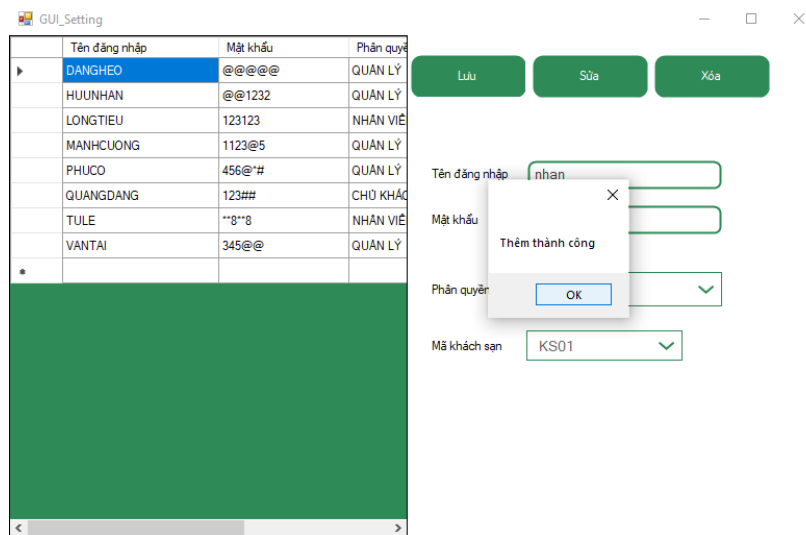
GUI_Setting

| | Tên đăng nhập | Mật khẩu | Phân quyề |
|---|---|---|---|
| ▸ | DANGHEO | @@@@@ | QUẢN LÝ |
| | HUUNHAN | @@1232 | QUẢN LÝ |
| | LONGTIEU | 123123 | NHÂN VIÊ |
| | MANHCUONG | 1123@5 | QUẢN LÝ |
| | PHUCO | 456@*# | QUẢN LÝ |
| | QUANGDANG | 123## | CHỦ KHÁC |
| | TULE | **8**8 | NHÂN VIÊ |
| | VANTAI | 345@@ | QUẢN LÝ |
| * | | | |

Lưu

Sửa

Xóa

Tên đăng nhập nhan

Mật khẩu

Phân quyền

Mã khách sạn KS01

Thêm thành công

OK